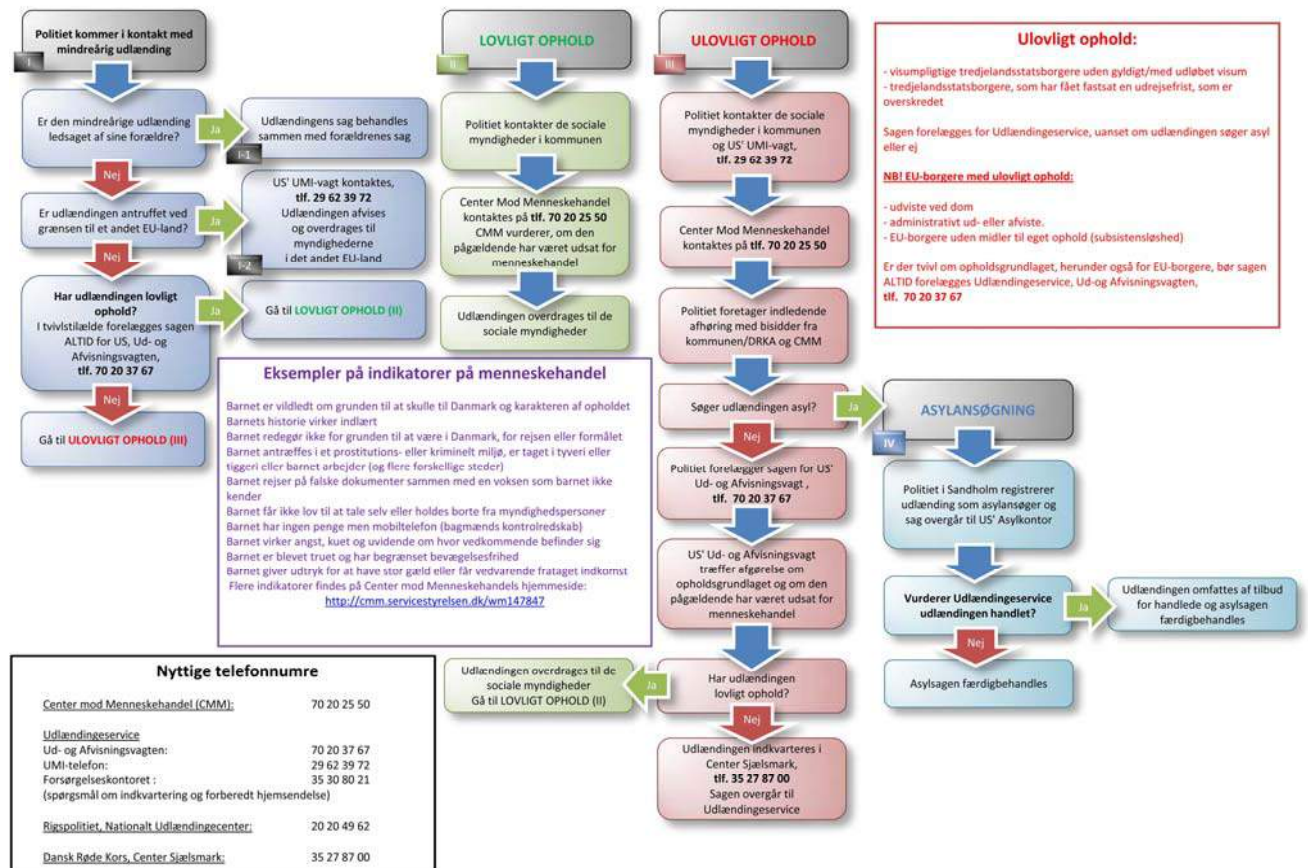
Politiet kommer i kontakt med mindreårig udlænding

I

Er den mindreårige udlænding ledsaget af sine forældre?

Ja

Udlændingens sag behandles sammen med forældrenes sag

I-1

Nej

Er udlændingen antruffet ved grænsen til et andet EU-land?

Ja

US' UMI-vagt kontaktes, **tlf. 29 62 39 72** Udlændingen afvises og overdrages til myndighederne i det andet EU-land

I-2

Nej

**Har udlændingen lovligt ophold?** I tvivlstilfælde forelægges sagen ALTID for US, Ud- og Afvisningsvagten, **tlf. 70 20 37 67**

Ja

Gå til LOVLIGT OPHOLD (II)

Nej

Gå til ULOVLIGT OPHOLD (III)

LOVLIGT OPHOLD

II

Politiet kontakter de sociale myndigheder i kommunen

Center Mod Menneskehandel kontaktes på **tlf. 70 20 25 50** CMM vurderer, om den pågældende har været udsat for menneskehandel

Udlændingen overdrages til de sociale myndigheder

ULOVLIGT OPHOLD

III

Politiet kontakter de sociale myndigheder i kommunen og US' UMI-vagt, **tlf. 29 62 39 72**

Center Mod Menneskehandel kontaktes på **tlf. 70 20 25 50**

Politiet foretager indledende afhøring med bisidder fra kommunen/DRKA og CMM

Søger udlændingen asyl?

Ja

Nej

Politiet forelægger sagen for US' Ud- og Afvisningsvagt , **tlf. 70 20 37 67**

US' Ud- og Afvisningsvagt træffer afgørelse om opholdsgrundlaget og om den pågældende har været udsat for menneskehandel

Har udlændingen lovligt ophold?

Ja

Udlændingen overdrages til de sociale myndigheder Gå til LOVLIGT OPHOLD (II)

Nej

Udlændingen indkvarteres i Center Sjælsmark, **tlf. 35 27 87 00** Sagen overgår til Udlændingeservice

Ulovligt ophold:

- visumpligtige tredjelandsstatsborgere uden gyldigt/med udløbet visum
- tredjelandsstatsborgere, som har fået fastsat en udrejsefrist, som er overskredet

Sagen forelægges for Udlændingeservice, uanset om udlændingen søger asyl eller ej

NB! EU-borgere med ulovligt ophold:

- udviste ved dom
- administrativt ud- eller afviste.
- EU-borgere uden midler til eget ophold (subsistensløshed)

Er der tvivl om opholdsgrundlaget, herunder også for EU-borgere, bør sagen ALTID forelægges Udlændingeservice, Ud-og Afvisningsvagten, tlf. 70 20 37 67

ASYLANSØGNING

IV

Politiet i Sandholm registrerer udlænding som asylansøger og sag overgår til US' Asylkontor

**Vurderer Udlændingeservice udlændingen handlet?**

Ja

Udlændingen omfattes af tilbud for handlede og asylsagen færdigbehandles

Nej

Asylsagen færdigbehandles

Eksempler på indikatorer på menneskehandel

Barnet er vildledt om grunden til at skulle til Danmark og karakteren af opholdet
Barnets historie virker indlært
Barnet redegør ikke for grunden til at være i Danmark, for rejsen eller formålet
Barnet antræffes i et prostitutions- eller kriminelt miljø, er taget i tyveri eller tiggeri eller barnet arbejder (og flere forskellige steder)
Barnet rejser på falske dokumenter sammen med en voksen som barnet ikke kender
Barnet får ikke lov til at tale selv eller holdes borte fra myndighedspersoner
Barnet har ingen penge men mobiltelefon (bagmænds kontrolredskab)
Barnet virker angst, kuet og uvidende om hvor vedkommende befinder sig
Barnet er blevet truet og har begrænset bevægelsesfrihed
Barnet giver udtryk for at have stor gæld eller får vedvarende frataget indkomst
Flere indikatorer findes på Center mod Menneskehandels hjemmeside:
http://cmm.servicestyrelsen.dk/wm147847

Nyttige telefonnumre

Center mod Menneskehandel (CMM): 70 20 25 50

Udlændingeservice
Ud- og Afvisningsvagten: 70 20 37 67
UMI-telefon: 29 62 39 72
Forsørgelseskontoret : 35 30 80 21
(spørgsmål om indkvartering og forberedt hjemsendelse)

Rigspolitiet, Nationalt Udlændingecenter: 20 20 49 62

Dansk Røde Kors, Center Sjælsmark: 35 27 87 00